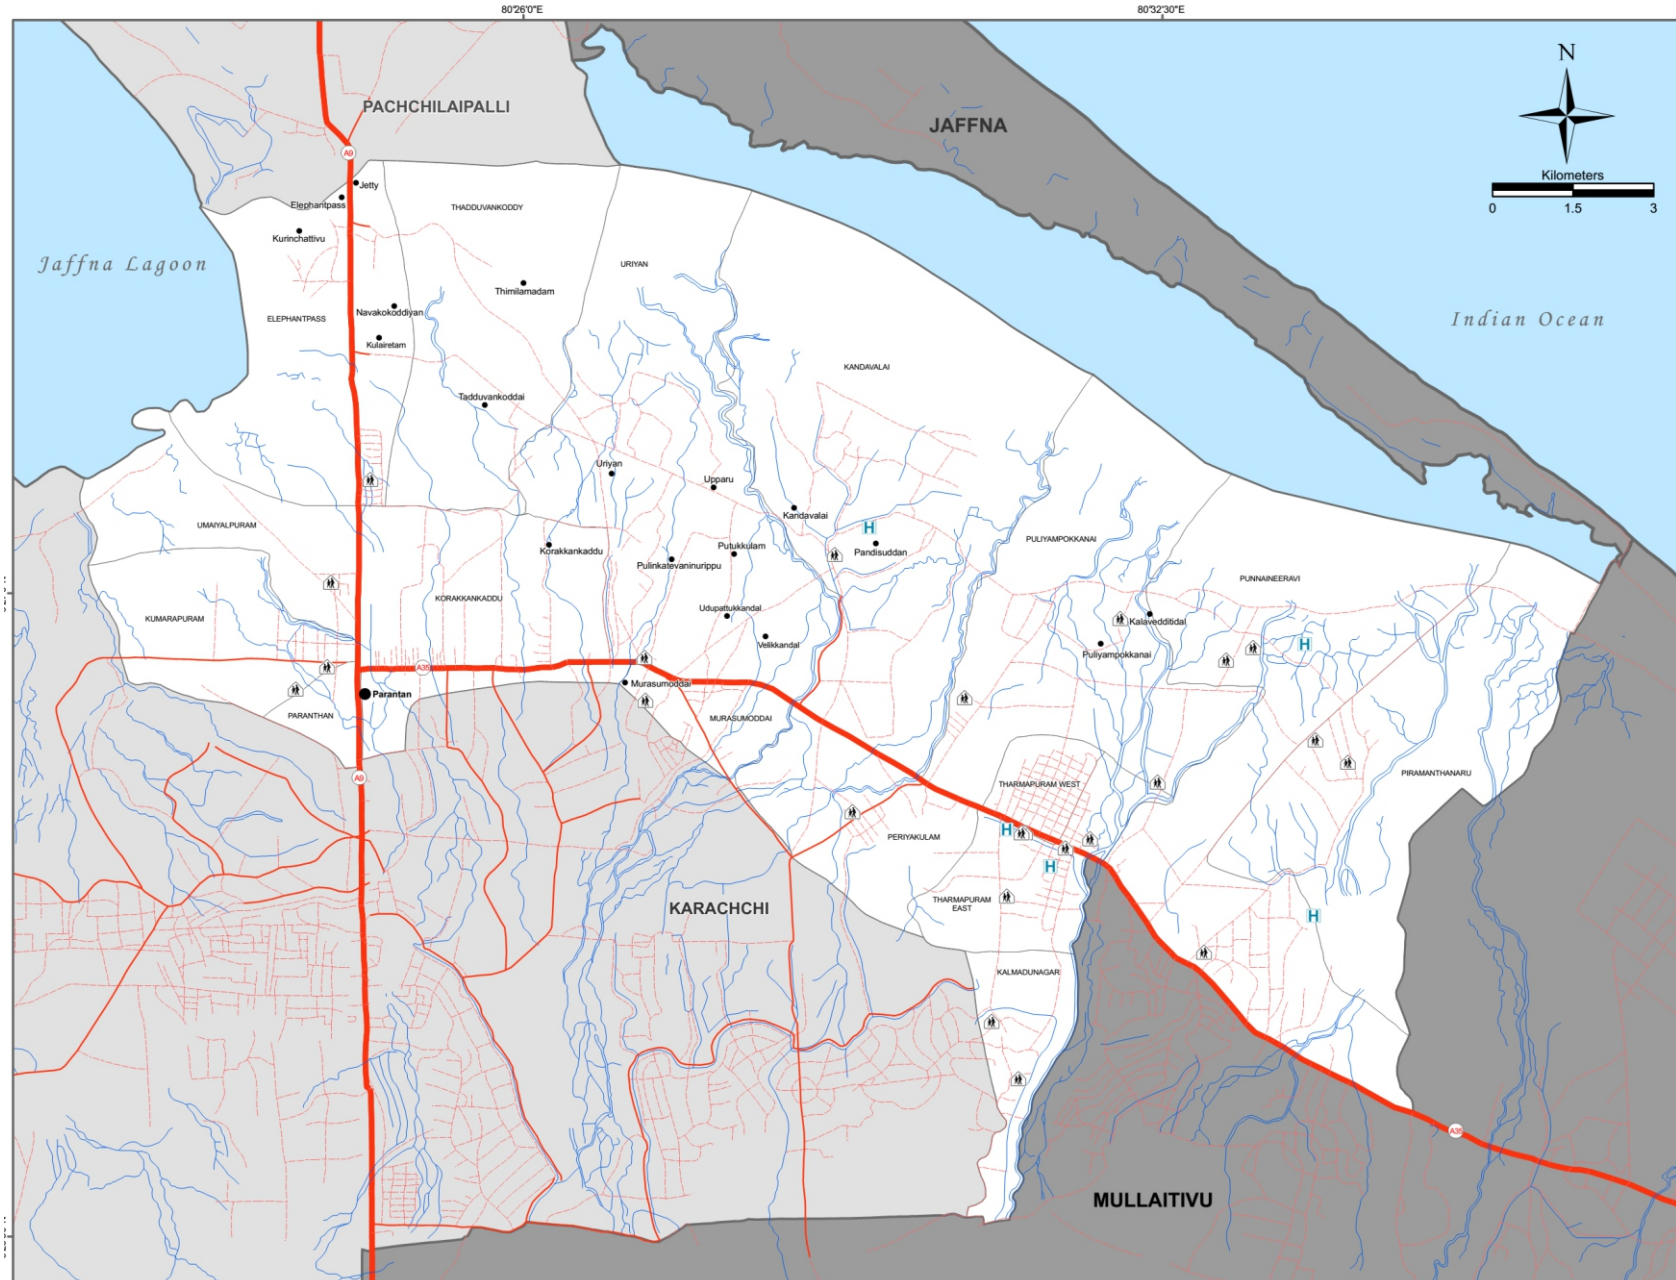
80°26'0"E
80°32'30"E

N

Kilometers
0 1.5 3

PACHCHILAIPALLI
JAFFNA
Jaffna Lagoon
Indian Ocean

A9
Jetty
Elephantpass
THADDUVANKODDY
Kurinchattivu
URIYAN
Thimilamadam
Navakokoddiyan
ELEPHANTPASS
Kulairetam
KANDAVALAI
Tadduvankoddai
Uriyan
Upparu
Kandavalai
H
Pandisuddan
UMAIYALPURAM
Korakkankaddu
Putukkulam
Pulinkatevaninurippu
PULIYAMPOKKANAI
PUNNAINEERAVI
KORAKKANKADDU
KUMARAPURAM
Udupattukkandal
Velikkandal
Kalaveddittdal
H
Puliyampokkanai
A35
Parantan
Murasumoddai
PARANTHAN
MURASUMODDAI
A9
THARMAPURAM WEST
PIRAMANTHANARU
PERIYAKULAM
H
H
THARMAPURAM EAST
H
KARACHCHI
KALMADUNAGAR
A35
MULLAITIVU